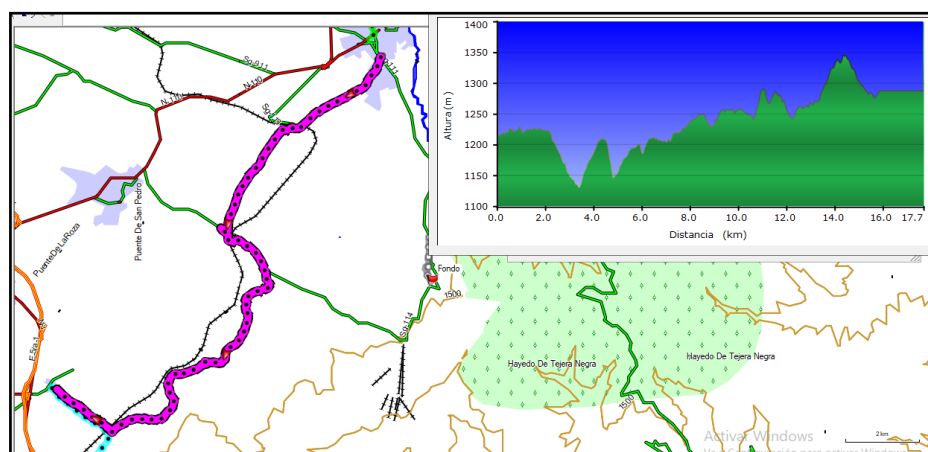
1400
1350
1300
1250
1200
1150
1100
Altura (m)
0.0 2.0 4.0 6.0 8.0 10.0 12.0 14.0 16.0 17.7
Distancia (km)

So-911
N-110
N-110
So-9
So-911
Puente De San Pedro
PuenteDeLaRoza
So-114
Fondo
1500
Hayedo De Tejera Negra
Hayedo De Tejera Negra
1500
Activar Windows
2 km